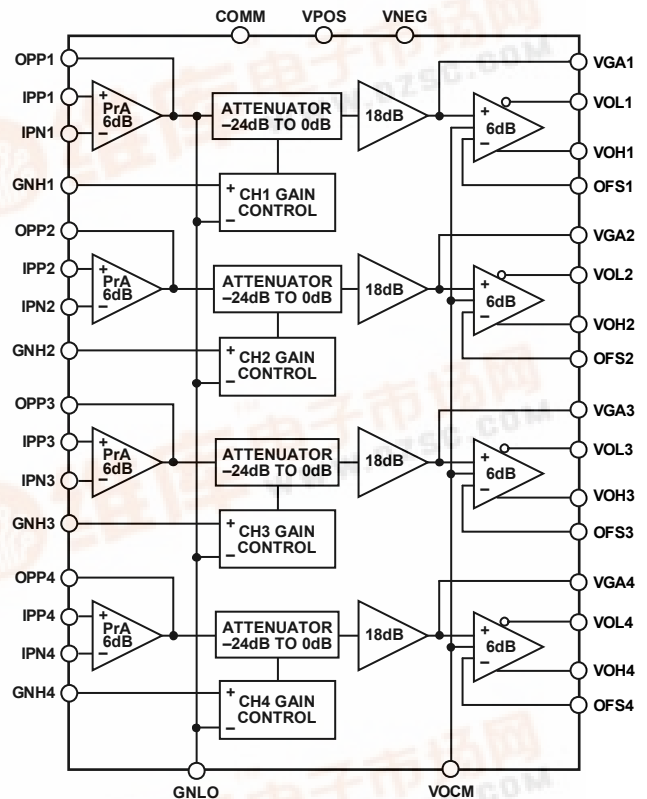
COMM
VPOS
VNEG

OPP1
IPP1
IPN1
+
PrA
6dB
–
ATTENUATOR
–24dB TO 0dB
18dB
+
6dB
–
VGA1
VOL1
VOH1
OFS1
GNH1
+
CH1 GAIN
CONTROL
–

OPP2
IPP2
IPN2
+
PrA
6dB
–
ATTENUATOR
–24dB TO 0dB
18dB
+
6dB
–
VGA2
VOL2
VOH2
OFS2
GNH2
+
CH2 GAIN
CONTROL
–

OPP3
IPP3
IPN3
+
PrA
6dB
–
ATTENUATOR
–24dB TO 0dB
18dB
+
6dB
–
VGA3
VOL3
VOH3
OFS3
GNH3
+
CH3 GAIN
CONTROL
–

OPP4
IPP4
IPN4
+
PrA
6dB
–
ATTENUATOR
–24dB TO 0dB
18dB
+
6dB
–
VGA4
VOL4
VOH4
OFS4
GNH4
+
CH4 GAIN
CONTROL
–

GNLO
VOCM